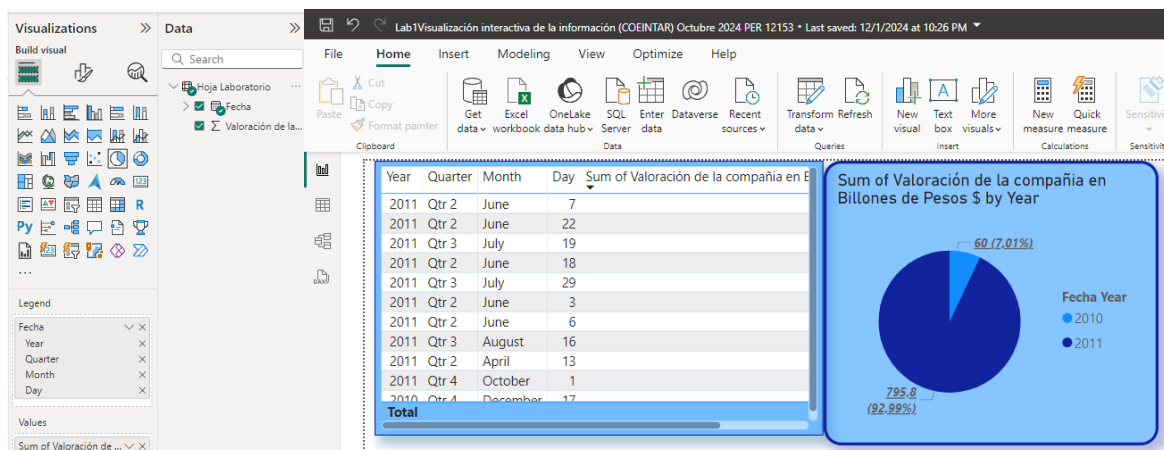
Visualizations
Build visual
Data
Search
Hoja Laboratorio
Fecha
Σ Valoración de la...
Legend
Fecha
Year
Quarter
Month
Day
Values
Sum of Valoración de ...

Lab1Visualización interactiva de la información (COEINTAR) Octubre 2024 PER 12153 • Last saved: 12/1/2024 at 10:26 PM

File Home Insert Modeling View Optimize Help

Paste Cut Copy Format painter Clipboard
Get data Excel workbook OneLake data hub SQL Server Enter data Dataverse Recent sources Data
Transform data Refresh Queries
New visual Text box More visuals Insert
New measure Quick measure Calculations
Sensitivity Sensitivit

| Year | Quarter | Month | Day | Sum of Valoración de la compañia en B |
|---|---|---|---|---|
| 2011 | Qtr 2 | June | 7 | |
| 2011 | Qtr 2 | June | 22 | |
| 2011 | Qtr 3 | July | 19 | |
| 2011 | Qtr 2 | June | 18 | |
| 2011 | Qtr 3 | July | 29 | |
| 2011 | Qtr 2 | June | 3 | |
| 2011 | Qtr 2 | June | 6 | |
| 2011 | Qtr 3 | August | 16 | |
| 2011 | Qtr 2 | April | 13 | |
| 2011 | Qtr 4 | October | 1 | |
| 2010 | Qtr 4 | December | 17 | |
| Total | | | | |

Sum of Valoración de la compañia en Billones de Pesos $ by Year
60 (7,01%)
795,8 (92,99%)
Fecha Year
2010
2011